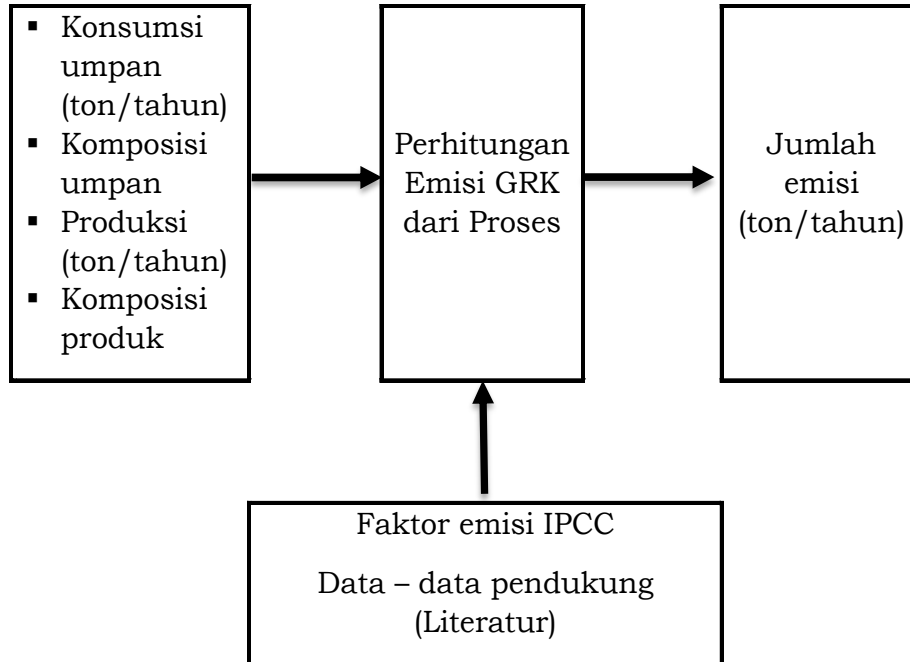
- Konsumsi umpan (ton/tahun)
- Komposisi umpan
- Produksi (ton/tahun)
- Komposisi produk

Perhitungan Emisi GRK dari Proses

Jumlah emisi (ton/tahun)

Faktor emisi IPCC

Data – data pendukung (Literatur)